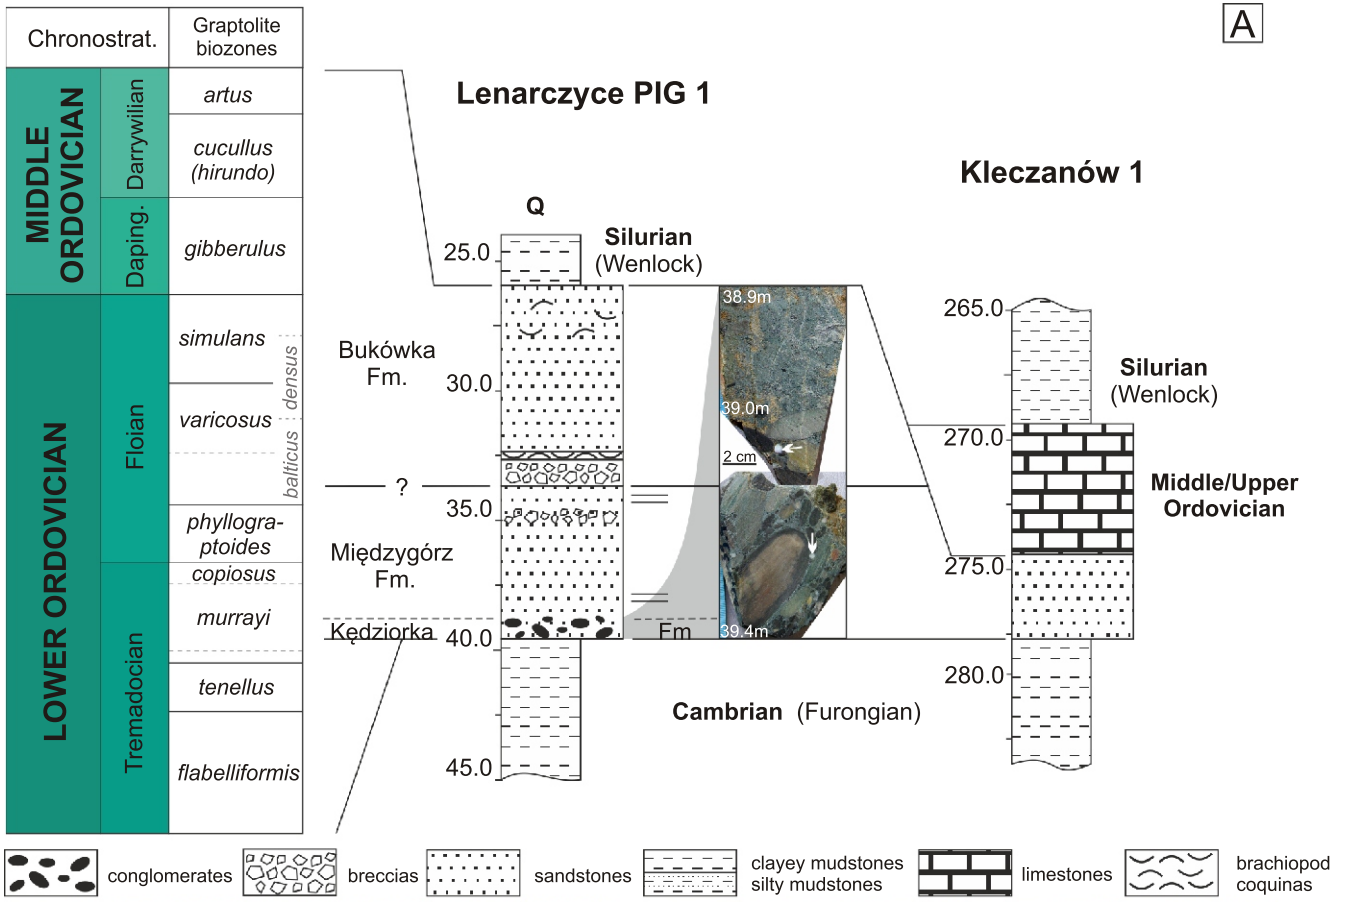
| Chronostrat. | | | Graptolite biozones |
|---|---|---|---|
| MIDDLE ORDOVICIAN | Darrywilian | | artus |
| | | | cucullus (hirundo) |
| | Daping. | | gibberulus |
| LOWER ORDOVICIAN | Floian | densus | simulans |
| | | balticus | varicosus |
| | | | phyllograptoides |
| | Tremadocian | | copiosus |
| | | | murrayi |
| | | | tenellus |
| | | | flabelliformis |

A

Lenarczyce PIG 1

Kleczanów 1

Q

Silurian (Wenlock)

25.0

Bukówka Fm.

30.0

?

35.0

Międzygórz Fm.

Kędziorka

40.0

Fm

45.0

38.9m

39.0m

2 cm

39.4m

Cambrian (Furongian)

265.0

Silurian (Wenlock)

270.0

Middle/Upper Ordovician

275.0

280.0

conglomerates

breccias

sandstones

clayey mudstones
silty mudstones

limestones

brachiopod coquinas